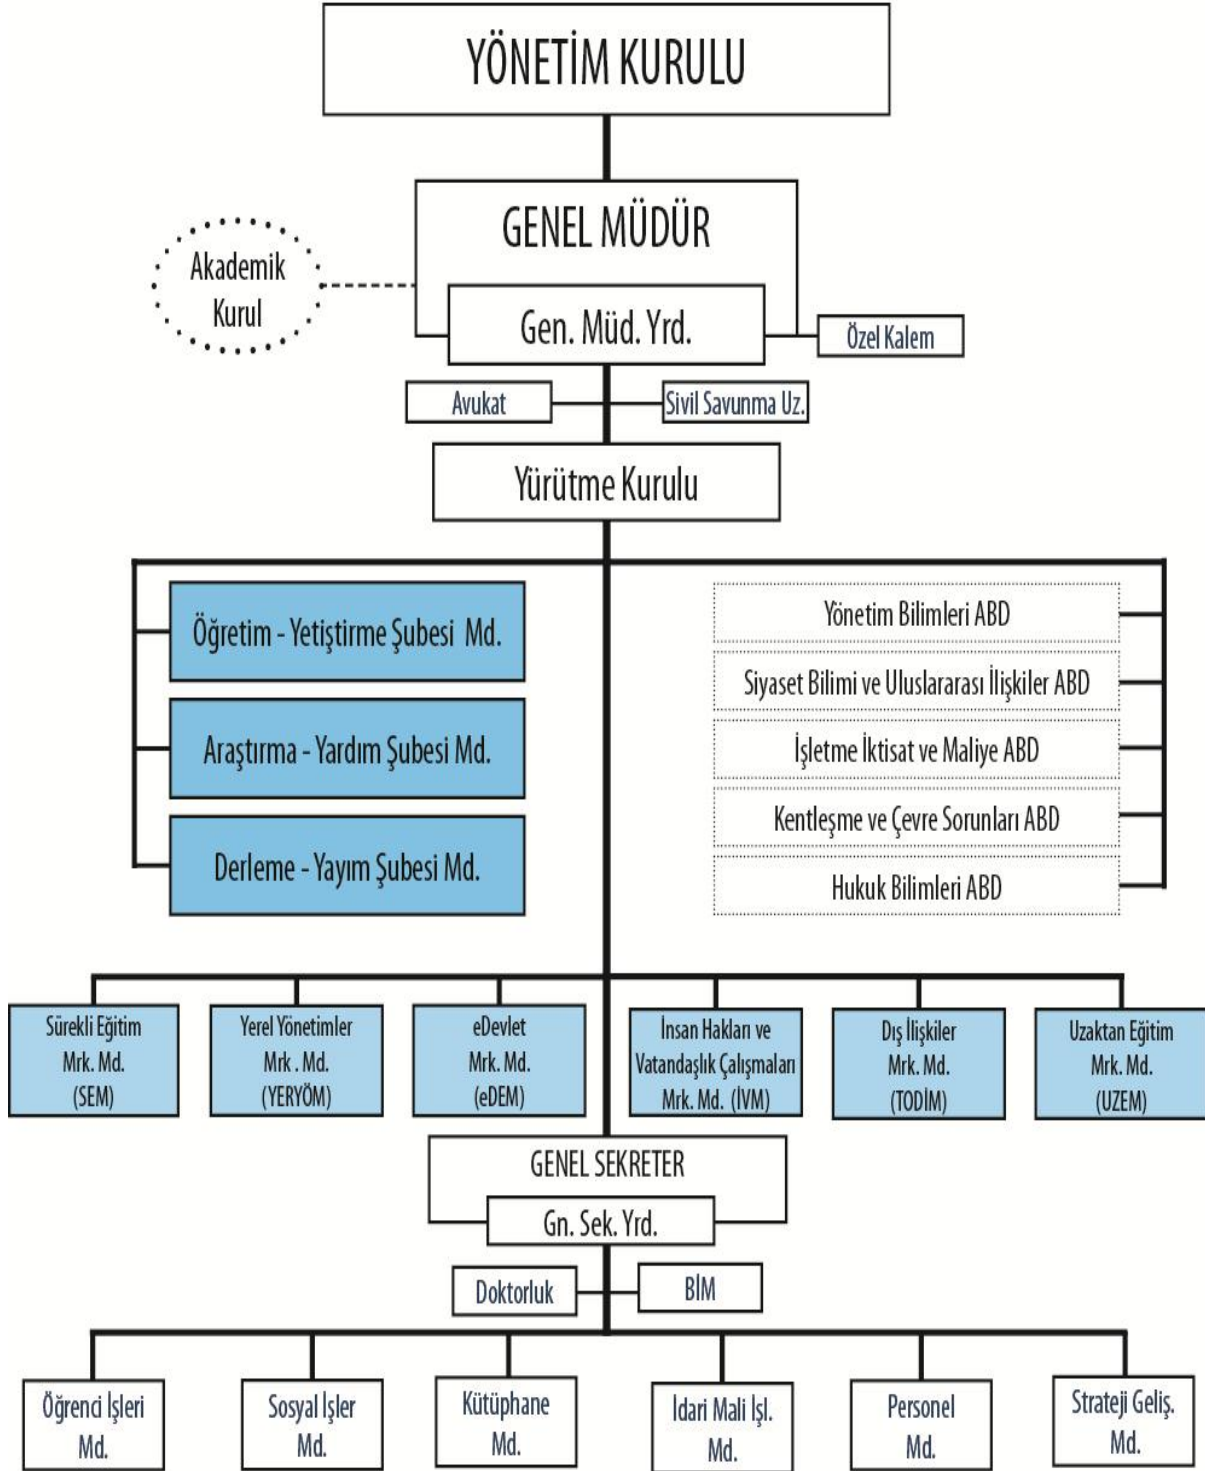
YÖNETİM KURULU

GENEL MÜDÜR

Akademik Kurul

Gen. Müd. Yrd.

Özel Kalem

Avukat

Sivil Savunma Uz.

Yürütme Kurulu

Öğretim - Yetiştirme Şubesi Md.

Araştırma - Yardım Şubesi Md.

Derleme - Yayım Şubesi Md.

Yönetim Bilimleri ABD

Siyaset Bilimi ve Uluslararası İlişkiler ABD

İşletme İktisat ve Maliye ABD

Kentleşme ve Çevre Sorunları ABD

Hukuk Bilimleri ABD

Sürekli Eğitim Mrk. Md. (SEM)

Yerel Yönetimler Mrk . Md. (YERYÖM)

eDevlet Mrk. Md. (eDEM)

İnsan Hakları ve Vatandaşlık Çalışmaları Mrk. Md. (İVM)

Dış İlişkiler Mrk. Md. (TODİM)

Uzaktan Eğitim Mrk. Md. (UZEM)

GENEL SEKRETER

Gn. Sek. Yrd.

Doktorluk

BİM

Öğrenci İşleri Md.

Sosyal İşler Md.

Kütüphane Md.

İdari Mali İşl. Md.

Personel Md.

Strateji Geliş. Md.